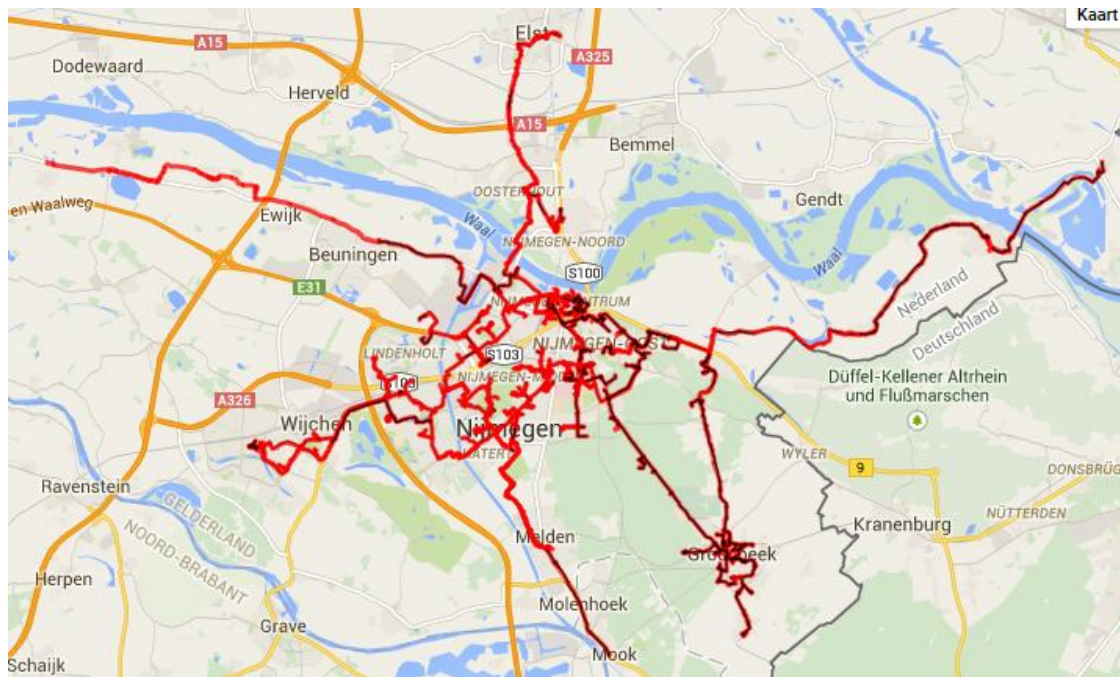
Kaart

Elst
A15
A325
Dodewaard
Herveld
A15
Bemmel
OOSTERHOUT
Gendt
en Waalweg
Ewijk
Waal
NIJMEGEN-NOORD
Waal
Beuningen
S100
E31
NIJMEGEN-CENTRUM
Nederland
Deutschland
LINDENHOLT
S103
NIJMEGEN-OOST
S103
NIJMEGEN-MIDDEN
Düffel-Kellener Altrhein und Flußmarschen
A326
Wijchen
Nijmegen
LATERT
WYLER
9
DONSBRÜG
Ravenstein
GELDERLAND
NOORD-BRABANT
NÜTTERDEN
Kranenburg
Malden
Groesbeek
Herpen
Molenhoek
Grave
Schaijk
Mook